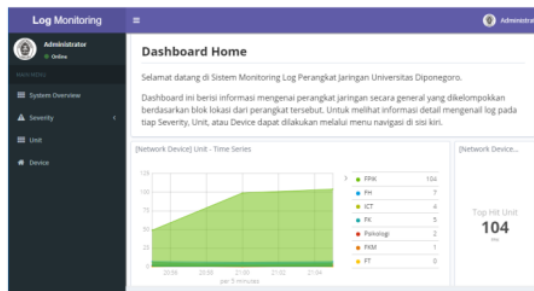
Log Monitoring

Administrator

Administrator
Online

MAIN MENU

System Overview

Severity

Unit

Device

Dashboard Home

Selamat datang di Sistem Monitoring Log Perangkat Jaringan Universitas Diponegoro.

Dashboard ini berisi informasi mengenai perangkat jaringan secara general yang dikelompokkan berdasarkan blok lokasi dari perangkat tersebut. Untuk melihat informasi detail mengenali log pada tiap Severity, Unit, atau Device dapat dilakukan melalui menu navigasi di sisi kiri.

[Network Device] Unit - Time Series

120
100
75
50
25
0

20:58
20:59
21:00
21:02
21:04

per 5 minutes

| | |
|---|---|
| FPIK | 104 |
| FH | 7 |
| ICT | 4 |
| FK | 5 |
| Psikologi | 2 |
| FKM | 1 |
| FT | 0 |

[Network Device...

Top Hit Unit
104
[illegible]